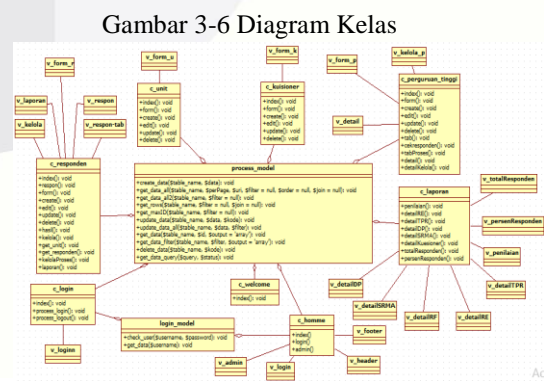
Gambar 3-6 Diagram Kelas

v_form_r

v_form_u

v_form_k

v_form_p

v_kelola_p

v_laporan

v_respon

v_kelola

v_respon-tab

c_unit
+index(): void
+form(): void
+create(): void
+edit(): void
+update(): void
+delete(): void

c_kuisioner
+index(): void
+form(): void
+create(): void
+edit(): void
+update(): void
+delete(): void

c_perguruan_tinggi
+index(): void
+form(): void
+create(): void
+edit(): void
+update(): void
+delete(): void
+tabl(): void
+cekresponden(): void
+tabProses(): void
+detail(): void
+detailKelola(): void

v_detail

c_responden
+index(): void
+respon(): void
+form(): void
+create(): void
+edit(): void
+update(): void
+delete(): void
+hasil(): void
+kelola(): void
+get_unit(): void
+get_responden(): void
+kelolaProses(): void
+laporan(): void

process_model
+create_data($table_name, $data): void
+get_data_all($table_name, $perPage, $uri, $filter = null, $order = null, $join = null): void
+get_data_all2($table_name, $filter = null): void
+get_rows($table_name, $filter = null, $join = null): void
+get_maxID($table_name, $filter = null): void
+update_data($table_name, $data, $kode): void
+update_data_all($table_name, $data, $filter): void
+get_data($table_name, $id, $output = 'array'): void
+get_data_filter($table_name, $filter, $output = 'array'): void
+delete_data($table_name, $kode): void
+get_data_query($query, $status): void

c_laporan
+penilaian(): void
+detailRE(): void
+detailTPR(): void
+detailDP(): void
+detailSRHA(): void
+detailRF(): void
+detailKuesioner(): void
+totalResponden(): void
+persenResponden(): void

v_totalResponden

v_persenResponden

v_penilaian

v_detailTPR

c_welcome
+index(): void

c_login
+index(): void
+process_login(): void
+process_logout(): void

login_model
+check_user($username, $password): void
+get_data($username): void

c_homme
+index()
+login()
+admin()

v_detailDP

v_detailSRHA

v_detailRF

v_detailRE

v_footer

v_header

v_admin

v_login

v_loginn